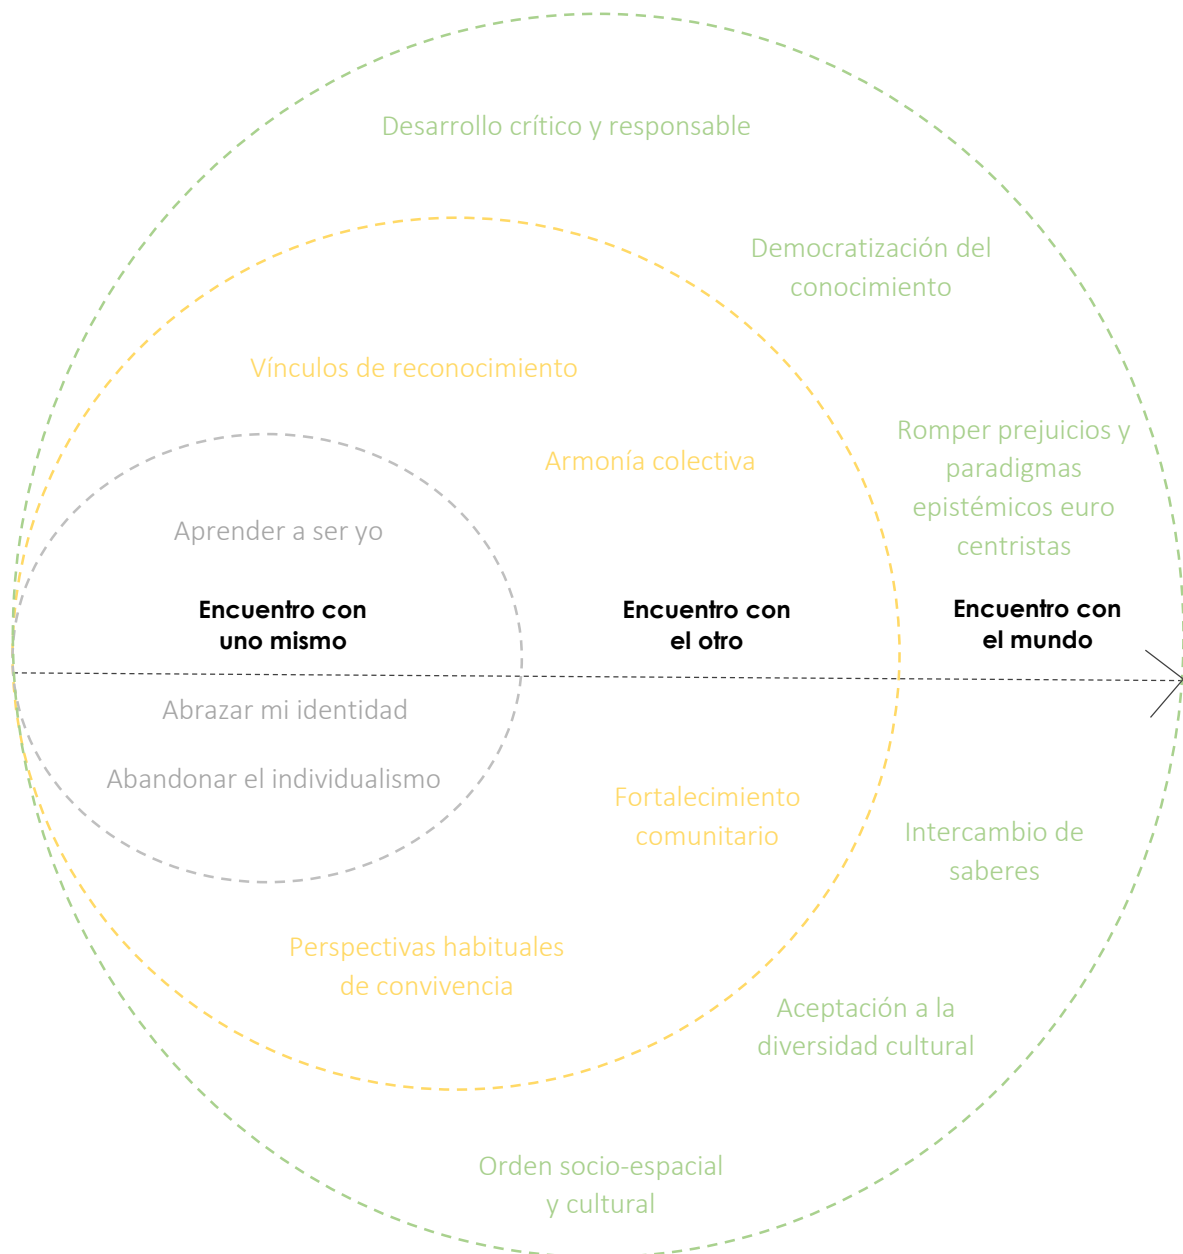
Desarrollo crítico y responsable

Democratización del conocimiento

Vínculos de reconocimiento

Romper prejuicios y paradigmas epistémicos euro centristas

Armonía colectiva

Aprender a ser yo

Encuentro con uno mismo

Encuentro con el otro

Encuentro con el mundo

Abrazar mi identidad

Abandonar el individualismo

Fortalecimiento comunitario

Intercambio de saberes

Perspectivas habituales de convivencia

Aceptación a la diversidad cultural

Orden socio-espacial y cultural